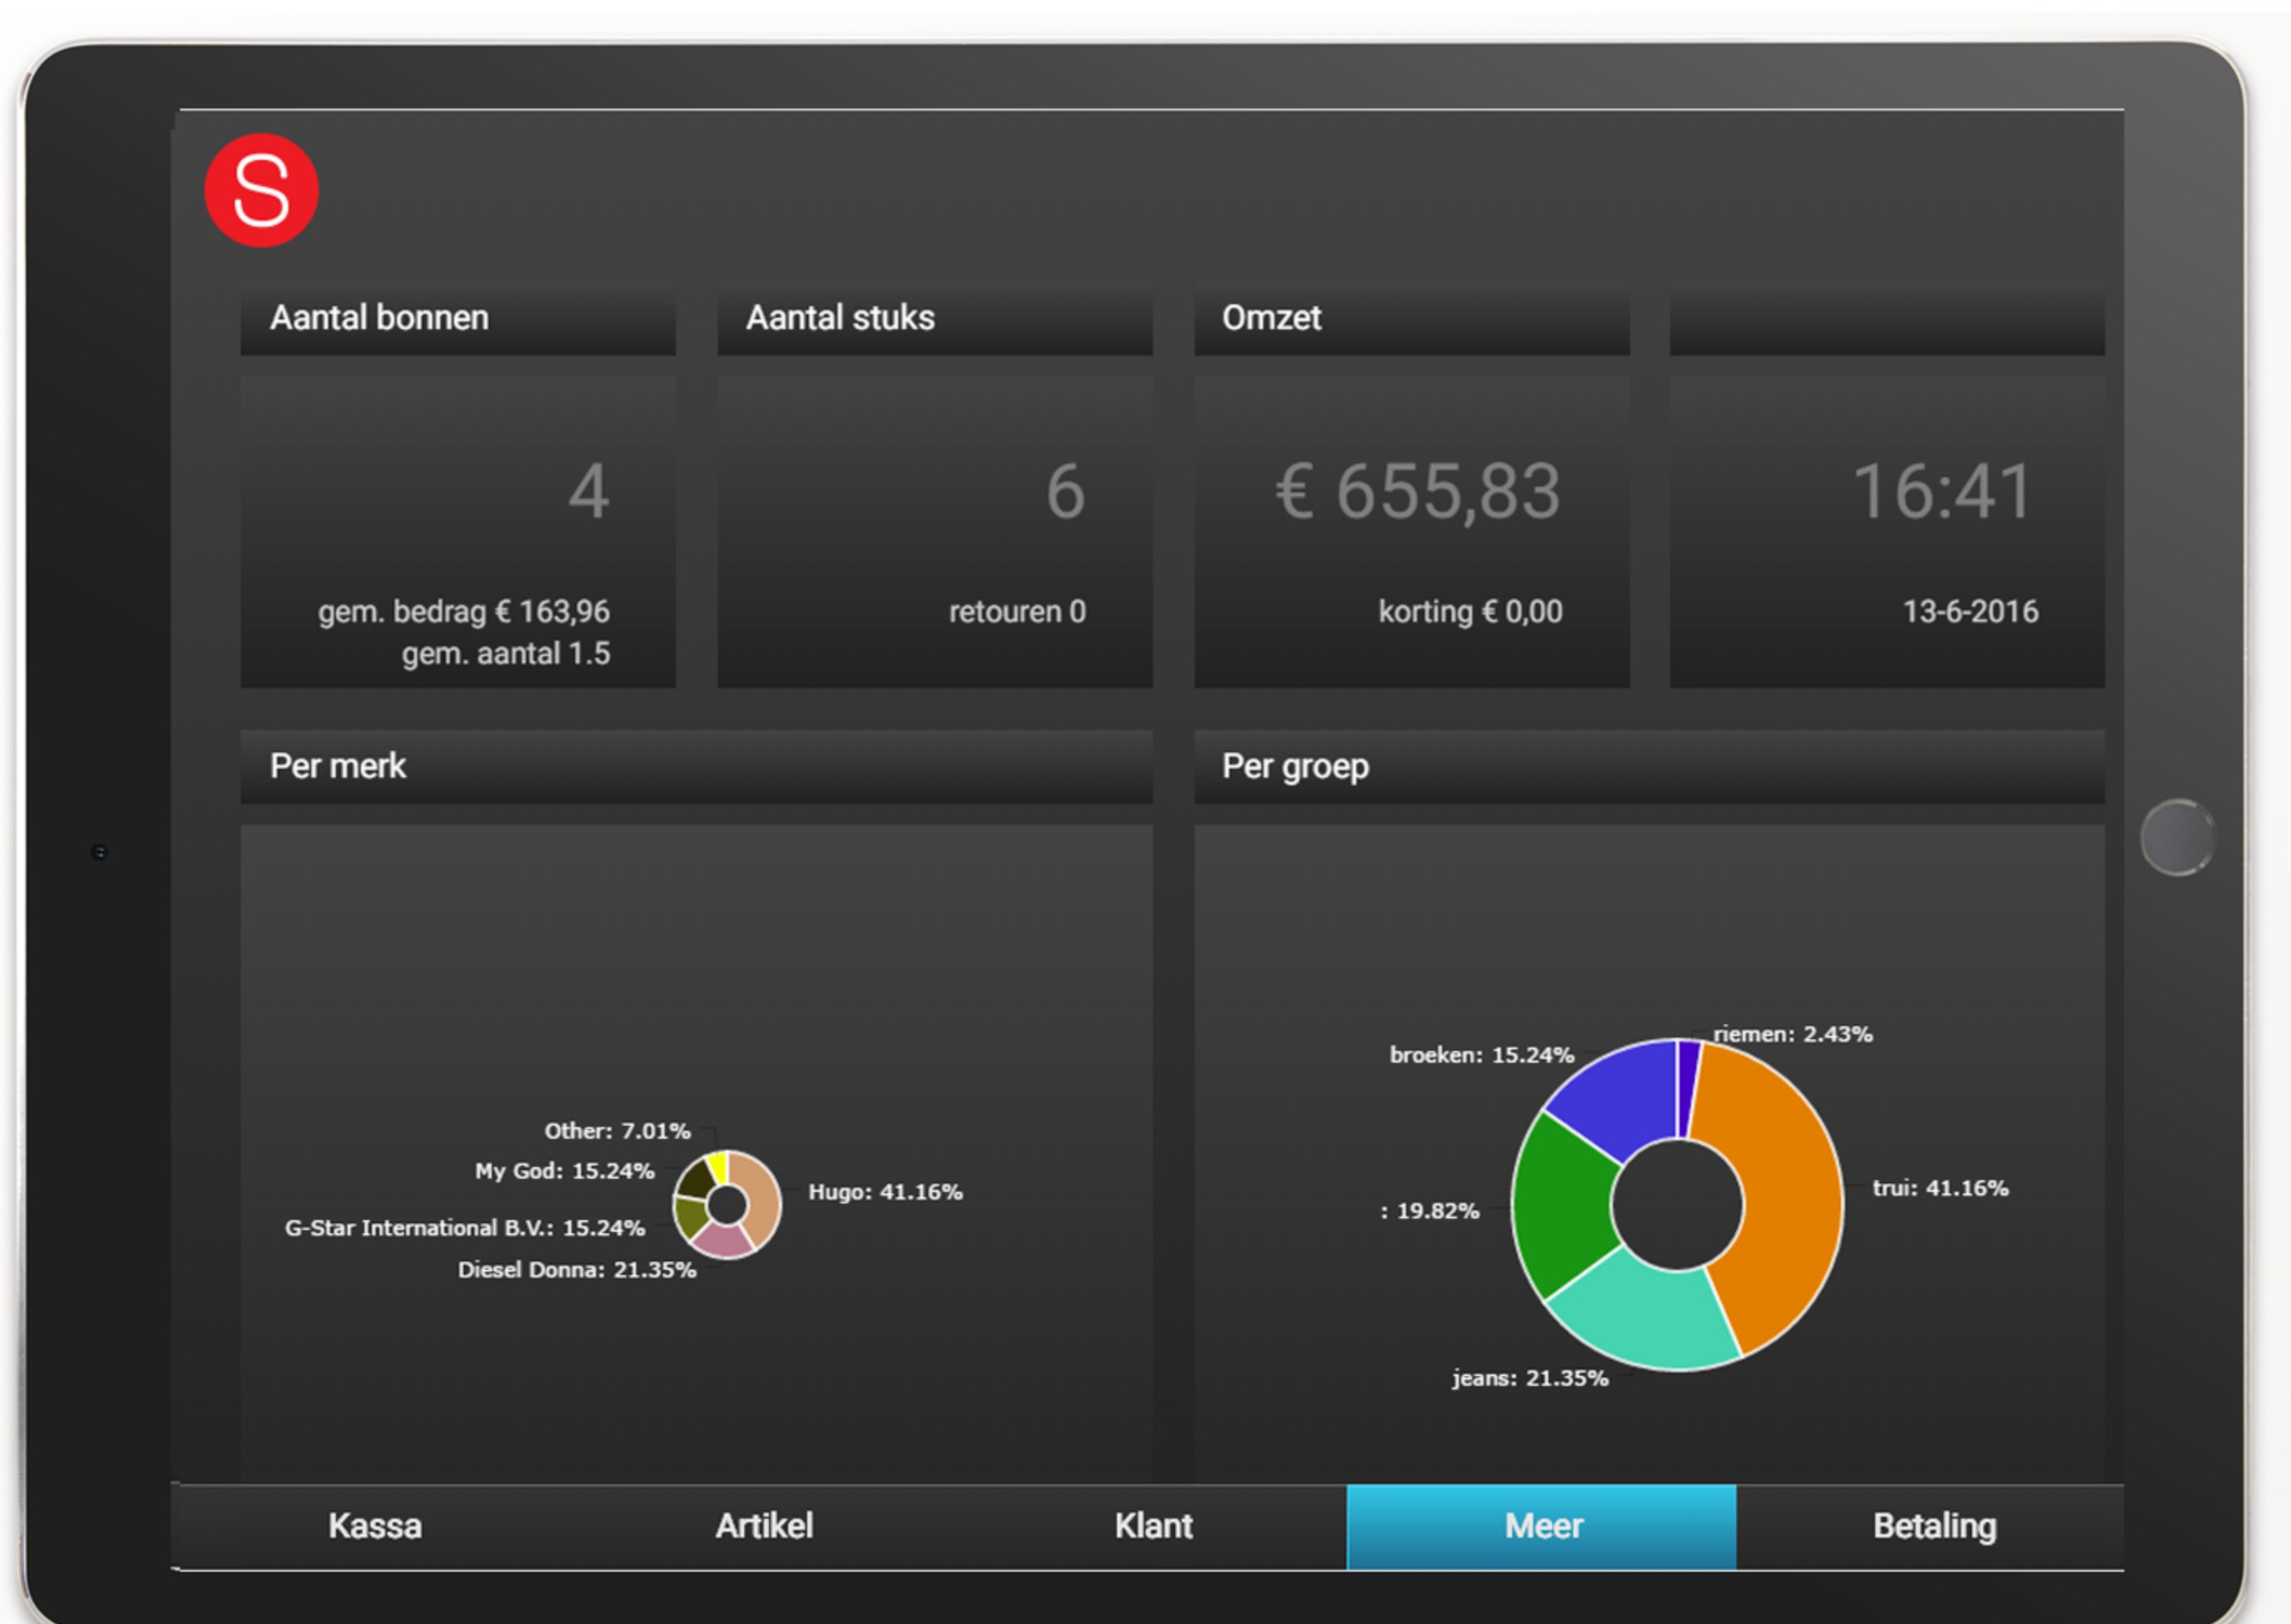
S

Aantal bonnen

4

gem. bedrag € 163,96
gem. aantal 1.5

Aantal stuks

6

retouren 0

Omzet

€ 655,83

korting € 0,00

16:41

13-6-2016

Per merk

Other: 7.01%
My God: 15.24%
G-Star International B.V.: 15.24%
Diesel Donna: 21.35%
Hugo: 41.16%

Per groep

riemen: 2.43%
broeken: 15.24%
trui: 41.16%
: 19.82%
jeans: 21.35%

Kassa | Artikel | Klant | Meer | Betaling